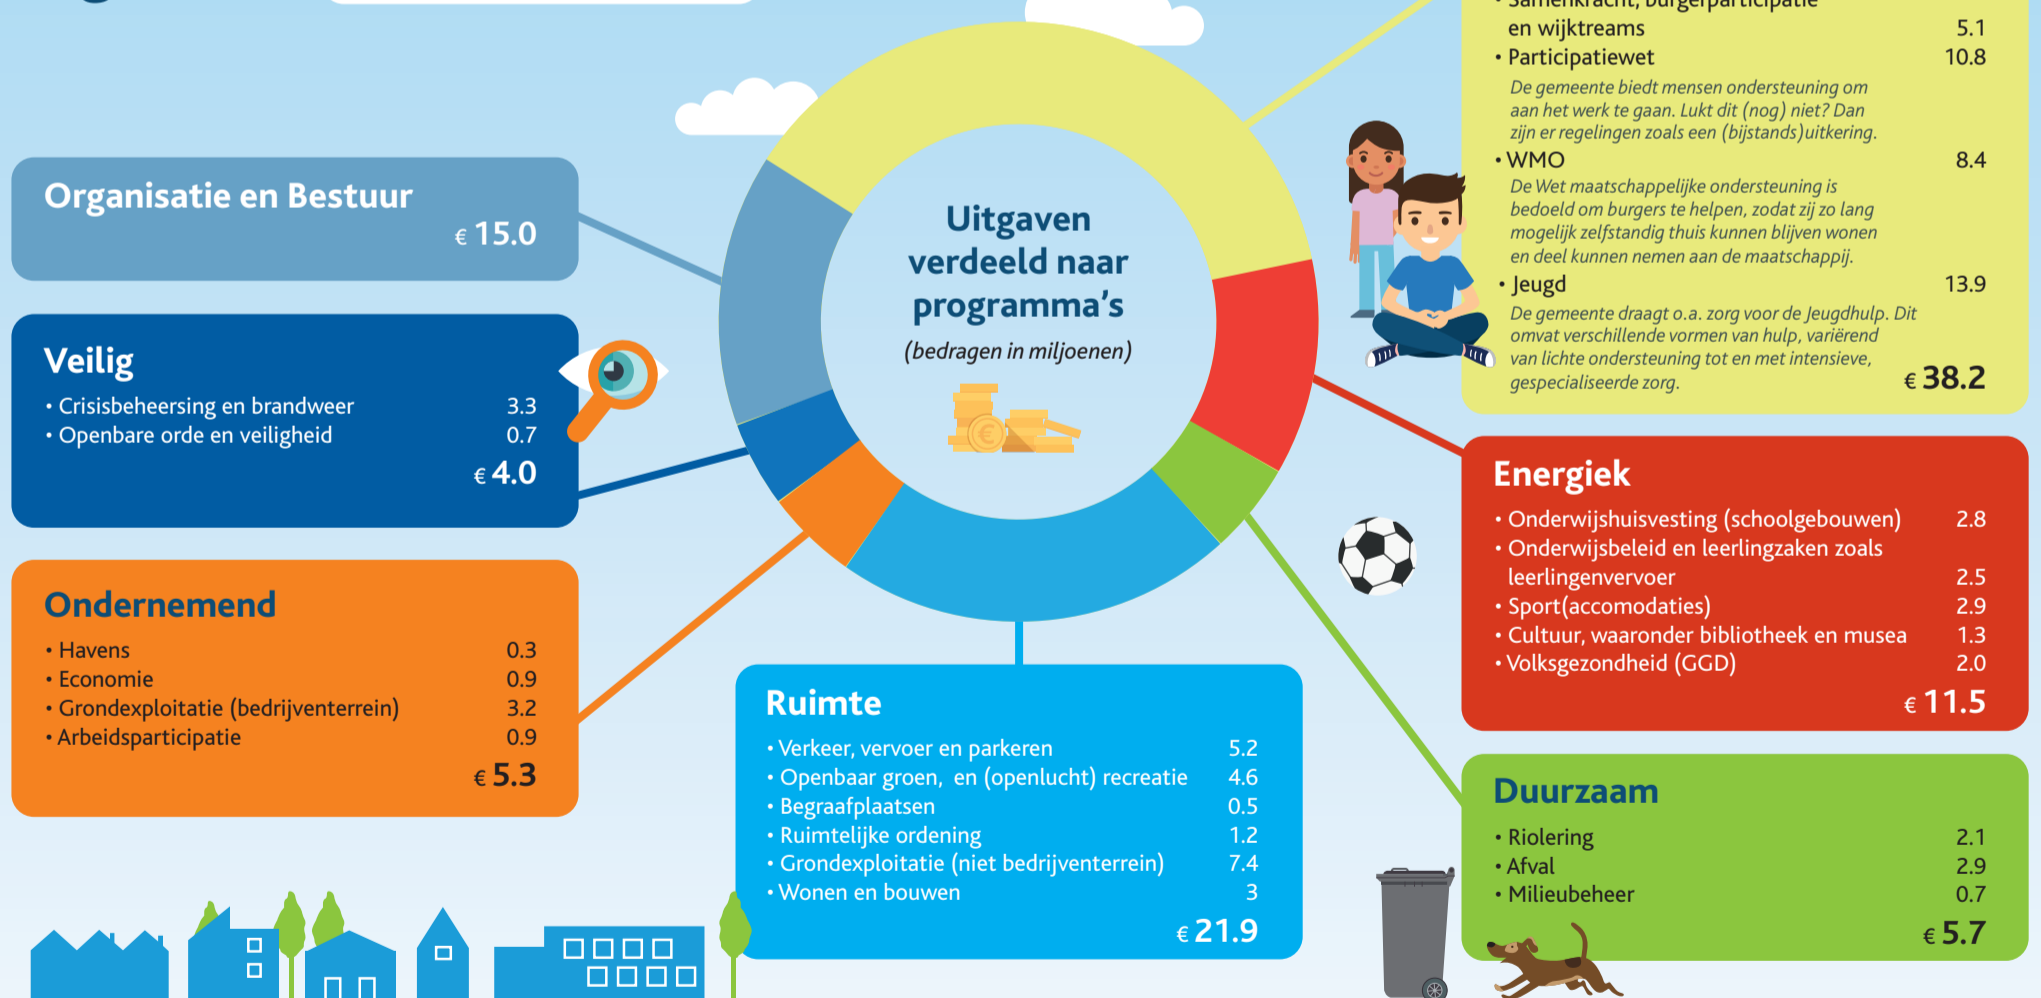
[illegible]

Organisatie en Bestuur
€ 15.0

Veilig
• Crisisbeheersing en brandweer 3.3
• Openbare orde en veiligheid 0.7
€ 4.0

Ondernemend
• Havens 0.3
• Economie 0.9
• Grondexploitatie (bedrijventerrein) 3.2
• Arbeidsparticipatie 0.9
€ 5.3

Uitgaven verdeeld naar programma's
(bedragen in miljoenen)

Ruimte
• Verkeer, vervoer en parkeren 5.2
• Openbaar groen, en (openlucht) recreatie 4.6
• Begraafplaatsen 0.5
• Ruimtelijke ordening 1.2
• Grondexploitatie (niet bedrijventerrein) 7.4
• Wonen en bouwen 3
€ 21.9

• Samenkracht, burgerparticipatie en wijktreams 5.1
• Participatiewet 10.8
De gemeente biedt mensen ondersteuning om aan het werk te gaan. Lukt dit (nog) niet? Dan zijn er regelingen zoals een (bijstands)uitkering.
• WMO 8.4
De Wet maatschappelijke ondersteuning is bedoeld om burgers te helpen, zodat zij zo lang mogelijk zelfstandig thuis kunnen blijven wonen en deel kunnen nemen aan de maatschappij.
• Jeugd 13.9
De gemeente draagt o.a. zorg voor de Jeugdhulp. Dit omvat verschillende vormen van hulp, variërend van lichte ondersteuning tot en met intensieve, gespecialiseerde zorg.
€ 38.2

Energiek
• Onderwijshuisvesting (schoolgebouwen) 2.8
• Onderwijsbeleid en leerlingzaken zoals leerlingenvervoer 2.5
• Sport(accomodaties) 2.9
• Cultuur, waaronder bibliotheek en musea 1.3
• Volksgezondheid (GGD) 2.0
€ 11.5

Duurzaam
• Riolering 2.1
• Afval 2.9
• Milieubeheer 0.7
€ 5.7